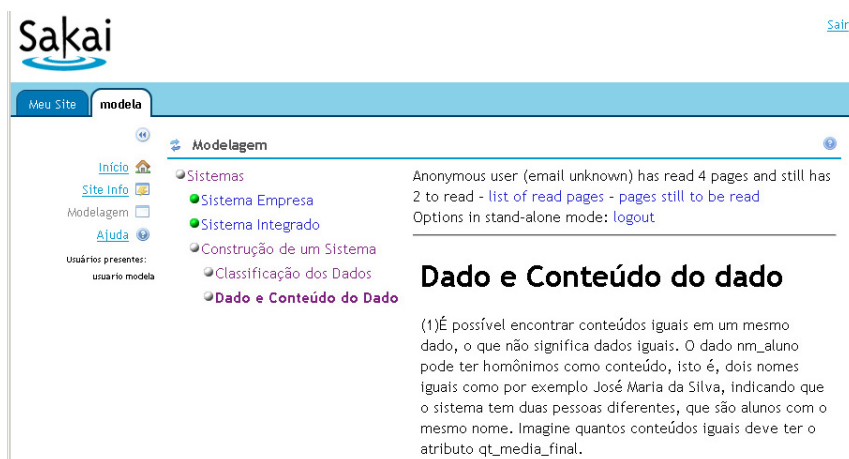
Sakai

Sair

Meu Site
modela

Início
Site Info
Modelagem
Ajuda
Usuários presentes:
usuario modela

Modelagem

Sistemas
Sistema Empresa
Sistema Integrado
Construção de um Sistema
Classificação dos Dados
Dado e Conteúdo do Dado

Anonymous user (email unknown) has read 4 pages and still has 2 to read - list of read pages - pages still to be read
Options in stand-alone mode: logout

Dado e Conteúdo do dado

(1)É possível encontrar conteúdos iguais em um mesmo dado, o que não significa dados iguais. O dado nm_aluno pode ter homônimos como conteúdo, isto é, dois nomes iguais como por exemplo José Maria da Silva, indicando que o sistema tem duas pessoas diferentes, que são alunos com o mesmo nome. Imagine quantos conteúdos iguais deve ter o atributo qt_media_final.